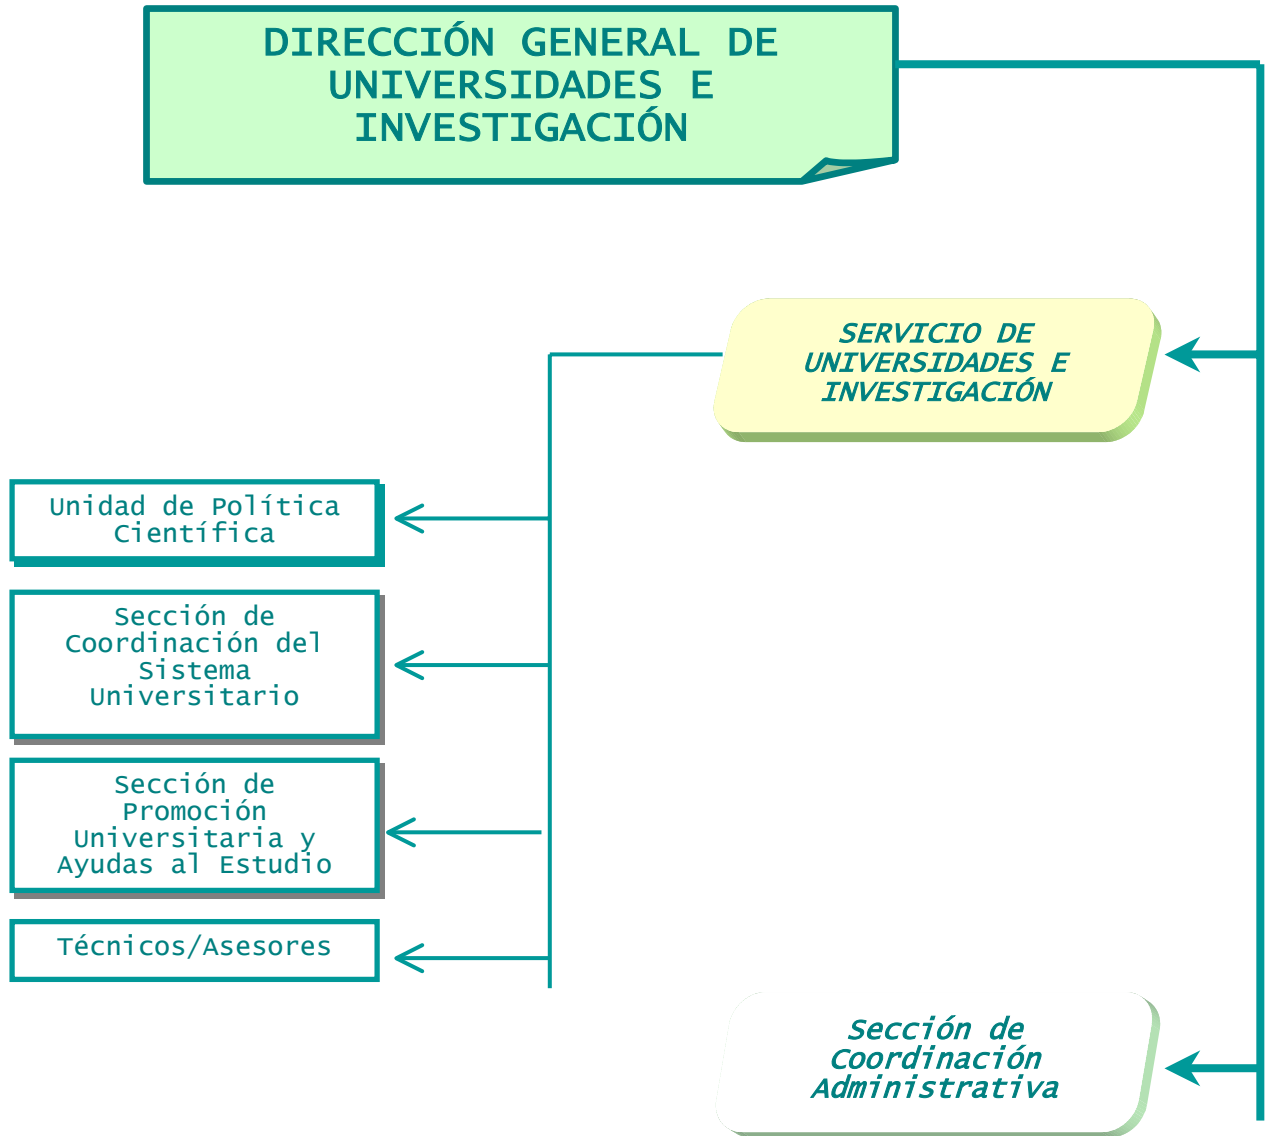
DIRECCIÓN GENERAL DE UNIVERSIDADES E INVESTIGACIÓN

SERVICIO DE UNIVERSIDADES E INVESTIGACIÓN

Unidad de Política Científica

Sección de Coordinación del Sistema Universitario

Sección de Promoción Universitaria y Ayudas al Estudio

Técnicos/Asesores

Sección de Coordinación Administrativa